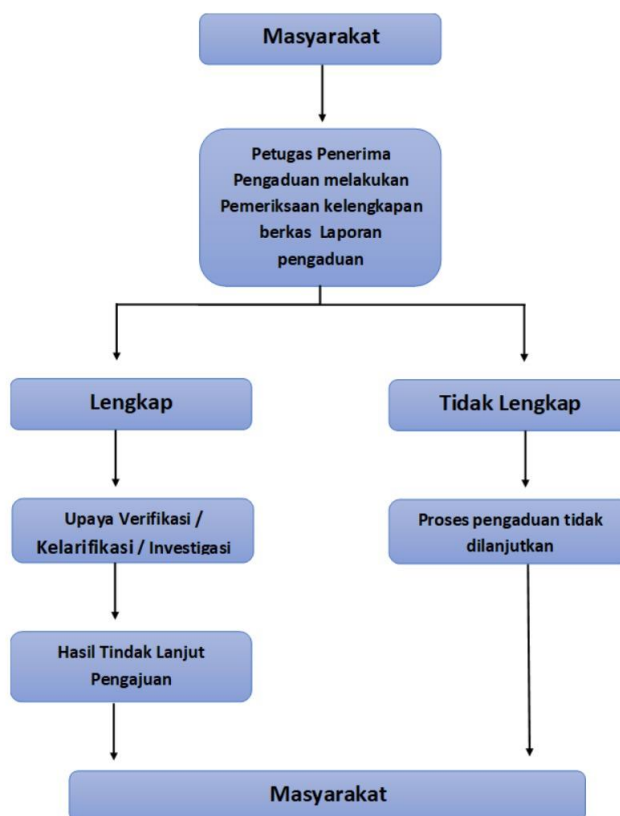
Masyarakat

Petugas Penerima Pengaduan melakukan Pemeriksaan kelengkapan berkas Laporan pengaduan

Lengkap

Upaya Verifikasi / Kelarifikasi / Investigasi

Hasil Tindak Lanjut Pengajuan

Tidak Lengkap

Proses pengaduan tidak dilanjutkan

Masyarakat